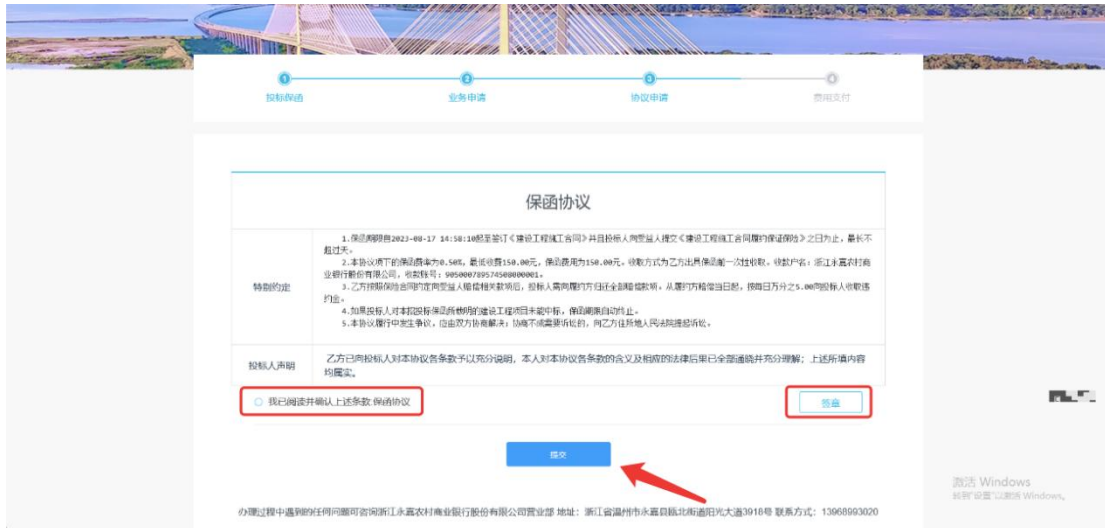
投标保函　业务申请　协议申请　费用支付

保函协议

| 特别约定 | 1.保函期限自2023-08-17 14:58:10起至签订《建设工程施工合同》并且投标人向受益人提交《建设工程施工合同履约保证保险》之日为止，最长不超过天。<br>2.本协议项下的保函费率为0.50%，最低收费150.00元，保函费用为150.00元。收取方式为乙方出具保函前一次性收取。收款户名：浙江永嘉农村商业银行股份有限公司，收款账号：9050007895745080000001。<br>3.乙方按照保函合同约定向受益人赔偿相关款项后，投标人需向履约方归还全部赔偿款项，从履约方赔偿当日起，按每日万分之5.00向投标人收取违约金。<br>4.如果投标人对本招投标保函所载明的建设工程项目未能中标，保函期限自动终止。<br>5.本协议履行中发生争议，应由双方协商解决；协商不成需要诉讼的，向乙方住所地人民法院提起诉讼。 |
|---|---|
| 投标人声明 | 乙方已向投标人对本协议各条款予以充分说明，本人对本协议各条款的含义及相应的法律后果已全部通晓并充分理解；上述所填内容均属实。 |

我已阅读并确认上述条款 保函协议

签章

提交

办理过程中遇到的任何问题可咨询浙江永嘉农村商业银行股份有限公司营业部 地址：浙江省温州市永嘉县瓯北街道阳光大道3918号 联系方式：13968993020

激活 Windows
转到"设置"以激活 Windows。